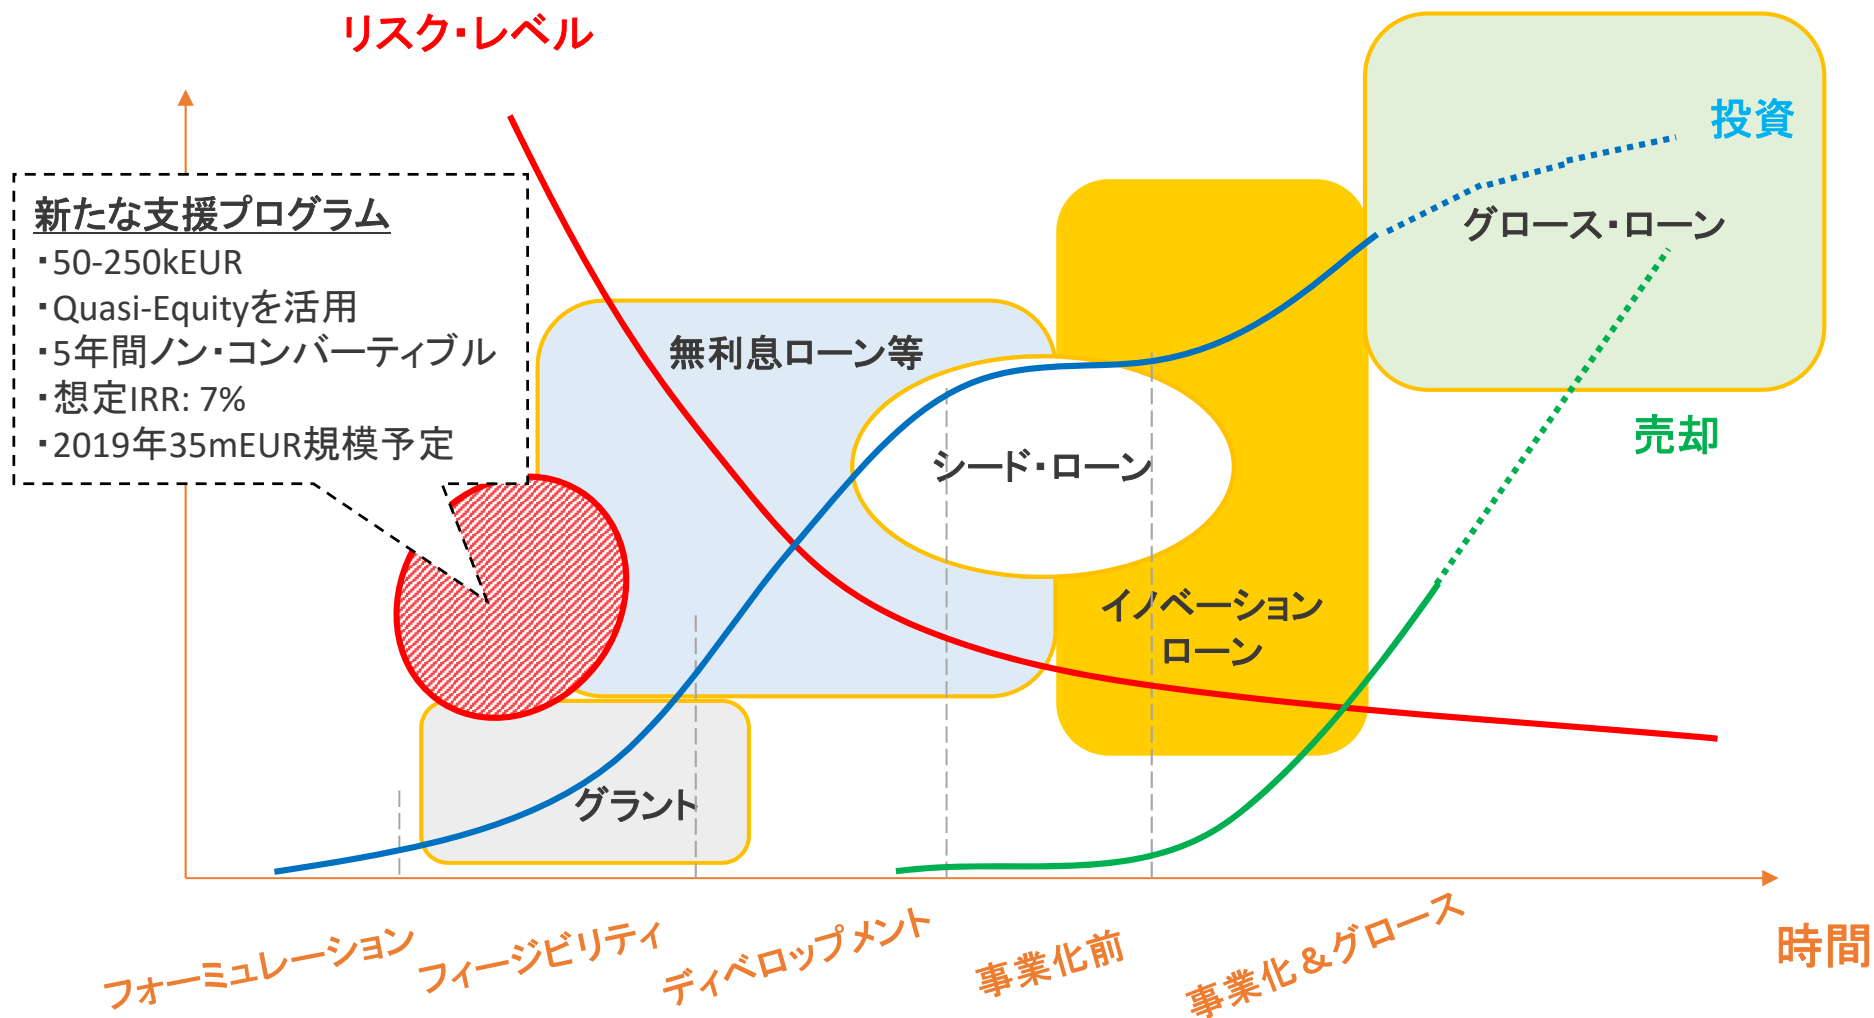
リスク・レベル

新たな支援プログラム
・50-250kEUR
・Quasi-Equityを活用
・5年間ノン・コンバーティブル
・想定IRR: 7%
・2019年35mEUR規模予定

無利息ローン等

シード・ローン

イノベーション
ローン

グロース・ローン

投資

売却

グラント

フォーミュレーション

フィージビリティ

ディベロップメント

事業化前

事業化＆グロース

時間